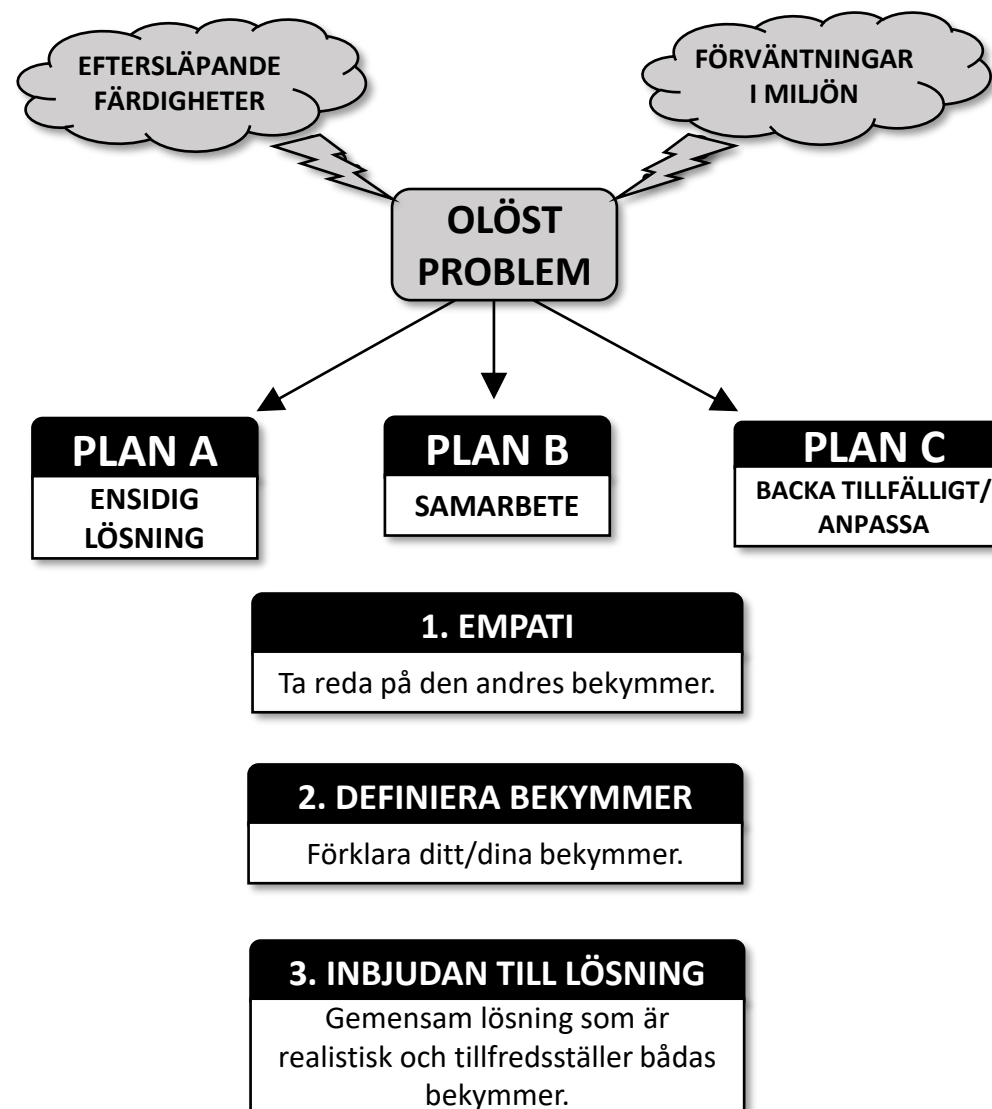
EFTERSLÄPANDE FÄRDIGHETER

FÖRVÄNTNINGAR I MILJÖN

OLÖST PROBLEM

PLAN A
ENSIDIG LÖSNING

PLAN B
SAMARBETE

PLAN C
BACKA TILLFÄLLIGT/ ANPASSA

1. EMPATI
Ta reda på den andres bekymmer.

2. DEFINIERA BEKYMMER
Förklara ditt/dina bekymmer.

3. INBJUDAN TILL LÖSNING
Gemensam lösning som är realistisk och tillfredsställer bådas bekymmer.